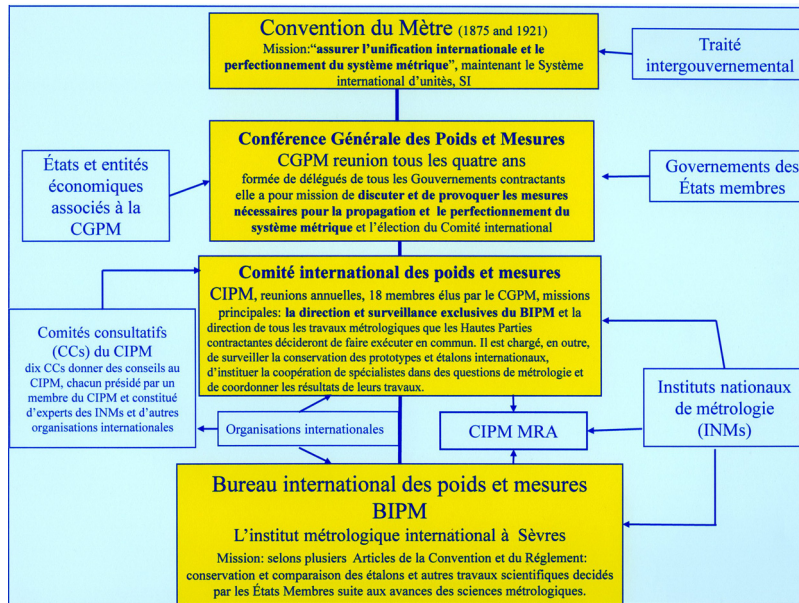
Convention du Mètre (1875 and 1921)
Mission: "assurer l'unification internationale et le perfectionnement du système métrique", maintenant le Système international d'unités, SI

Traité intergouvernemental

Conférence Générale des Poids et Mesures
CGPM reunion tous les quatre ans
formée de délégués de tous les Gouvernements contractants elle a pour mission de discuter et de provoquer les mesures nécessaires pour la propagation et le perfectionnement du système métrique et l'élection du Comité international

États et entités économiques associés à la CGPM

Governements des États membres

Comité international des poids et mesures
CIPM, reunions annuelles, 18 membres élus par le CGPM, missions principales: la direction et surveillance exclusives du BIPM et la direction de tous les travaux métrologiques que les Hautes Parties contractantes décideront de faire exécuter en commun. Il est chargé, en outre, de surveiller la conservation des prototypes et étalons internationaux, d'instituer la coopération de spécialistes dans des questions de métrologie et de coordonner les résultats de leurs travaux.

Comités consultatifs (CCs) du CIPM
dix CCs donner des conseils au CIPM, chacun présidé par un membre du CIPM et constitué d'experts des INMs et d'autres organisations internationales

Organisations internationales

CIPM MRA

Instituts nationaux de métrologie (INMs)

Bureau international des poids et mesures
BIPM
L'institut métrologique international à Sèvres
Mission: selons plusiers Articles de la Convention et du Réglement: conservation et comparaison des étalons et autres travaux scientifiques decidés par les États Membres suite aux avances des sciences métrologiques.